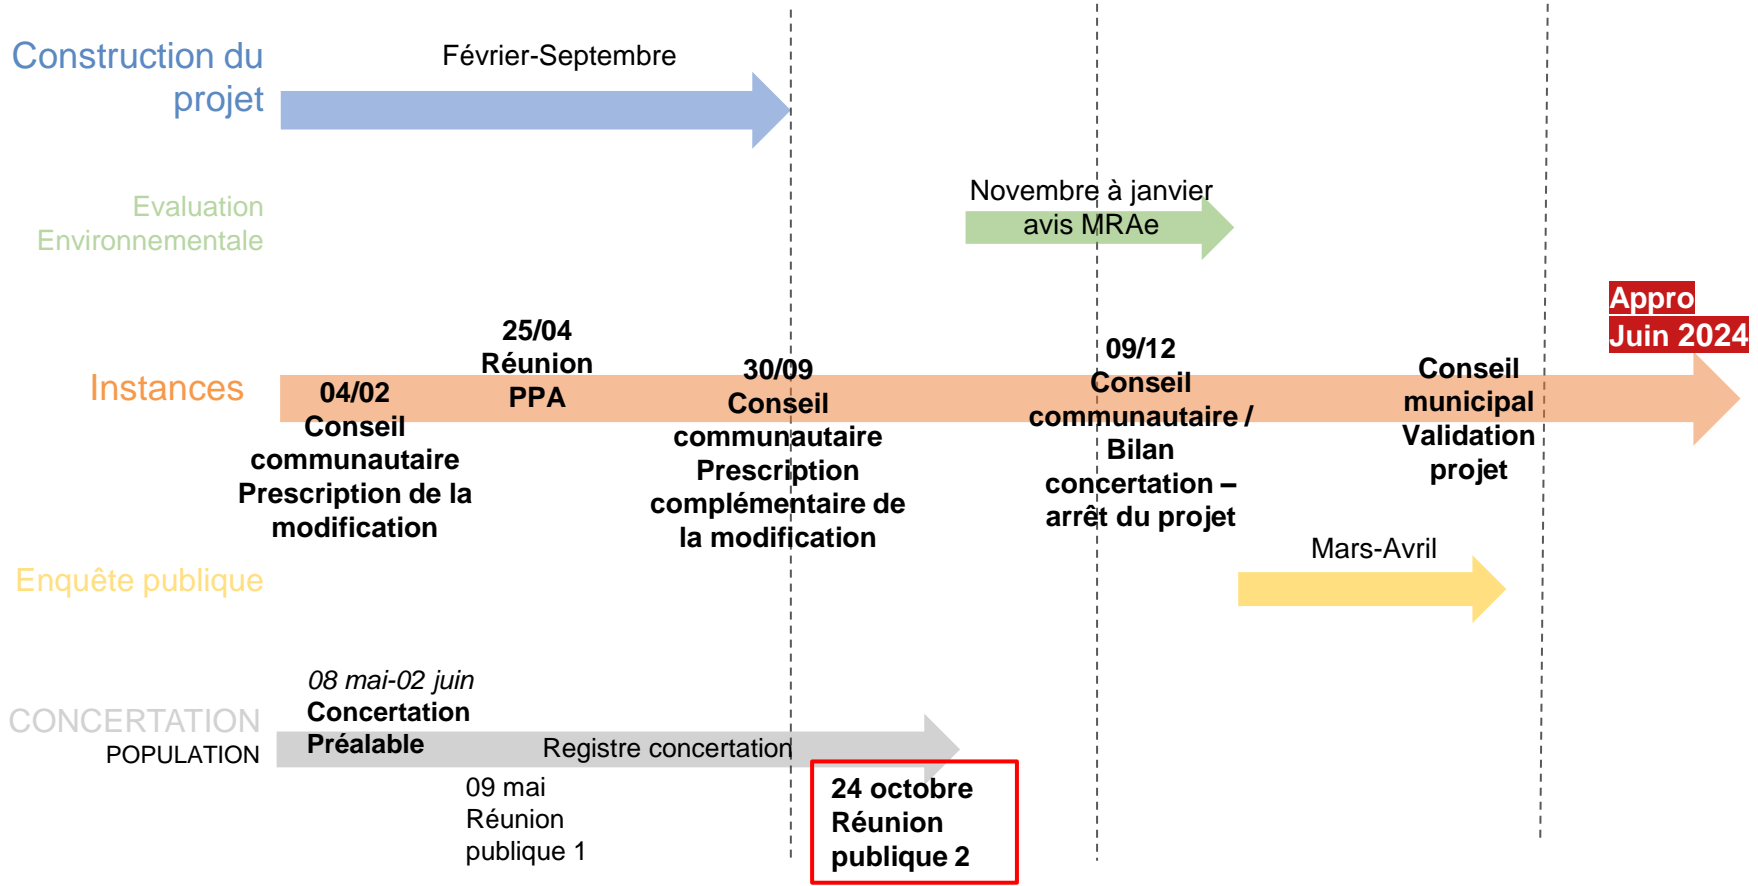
Construction du projet

Février-Septembre

Evaluation Environnementale

Novembre à janvier
avis MRAe

Appro
Juin 2024

Instances

04/02
Conseil communautaire Prescription de la modification

25/04
Réunion PPA

30/09
Conseil communautaire Prescription complémentaire de la modification

09/12
Conseil communautaire / Bilan concertation – arrêt du projet

Conseil municipal Validation projet

Mars-Avril

Enquête publique

08 mai-02 juin
Concertation Préalable

CONCERTATION
POPULATION

Registre concertation

09 mai
Réunion publique 1

24 octobre
Réunion publique 2